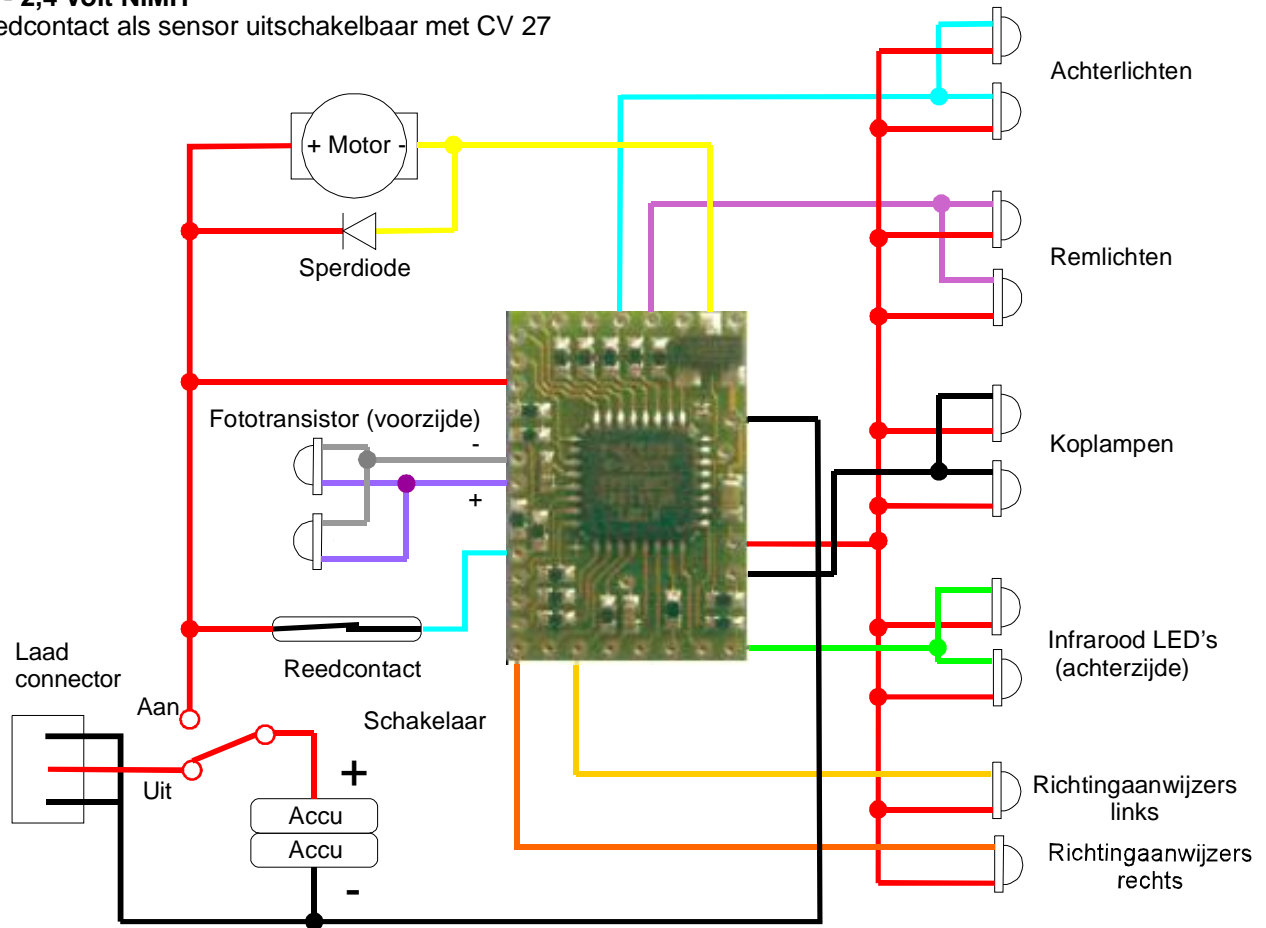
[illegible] 2,4 volt NiMH
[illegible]edcontact als sensor uitschakelbaar met CV 27

+ Motor -

Sperdiode

Achterlichten

Remlichten

Koplampen

Fototransistor (voorzijde)

-

+

Reedcontact

Infrarood LED's (achterzijde)

Laad connector

Aan

Schakelaar

Uit

+

Accu

Accu

-

Richtingaanwijzers links

Richtingaanwijzers rechts